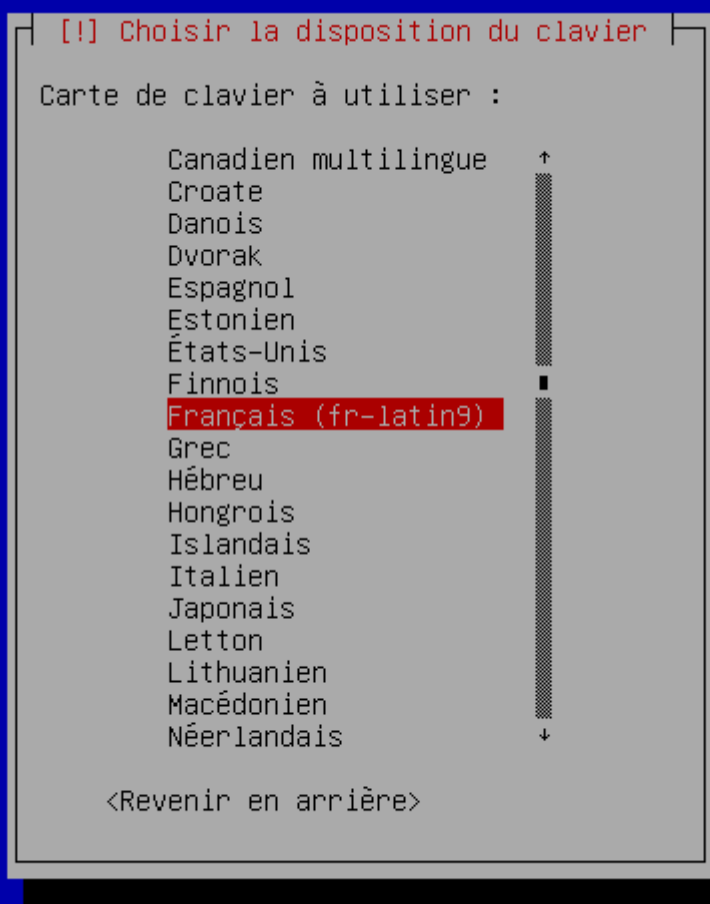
[!] Choisir la disposition du clavier

Carte de clavier à utiliser :

Canadien multilingue
Croate
Danois
Dvorak
Espagnol
Estonien
États-Unis
Finnois
Français (fr-latin9)
Grec
Hébreu
Hongrois
Islandais
Italien
Japonais
Letton
Lithuanien
Macédonien
Néerlandais

<Revenir en arrière>